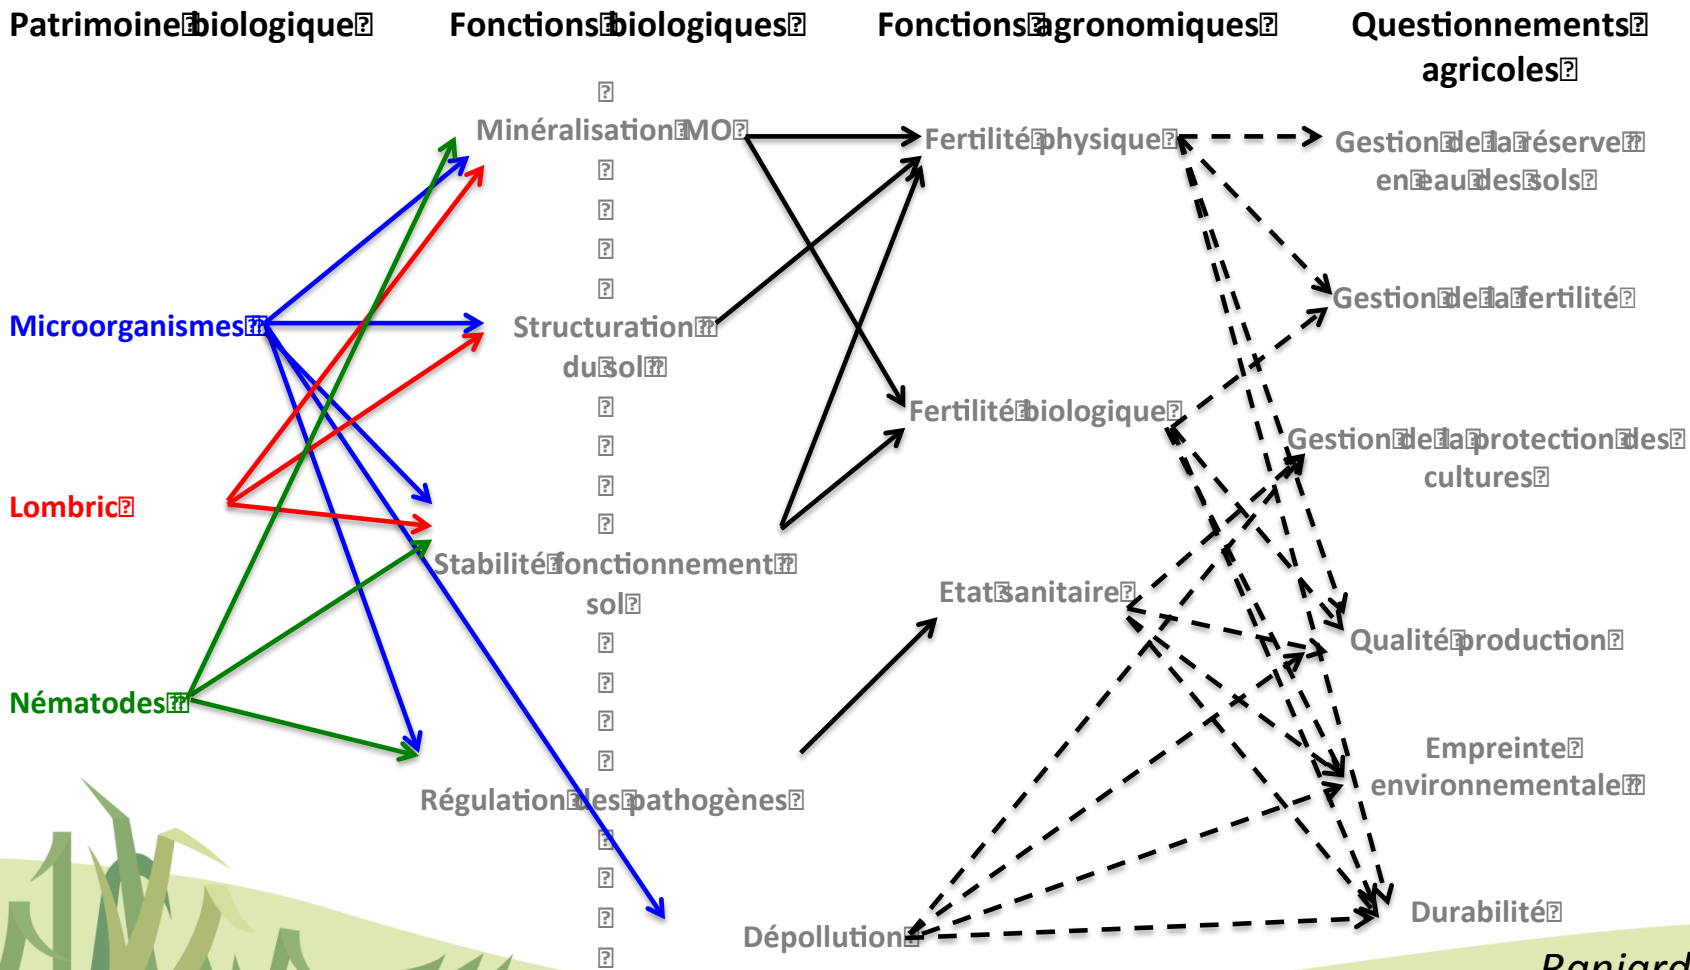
Patrimoine biologique

Fonctions biologiques

Fonctions agronomiques

Questionnements agricoles

Minéralisation MO

Fertilité physique

Gestion de la réserve en eau des sols

Gestion de la fertilité

Microorganismes

Structuration du sol

Fertilité biologique

Gestion de la protection des cultures

Lombric

Stabilité fonctionnement sol

Etat sanitaire

Qualité production

Nématodes

Empreinte environnementale

Régulation des pathogènes

Durabilité

Dépollution

Ranjard